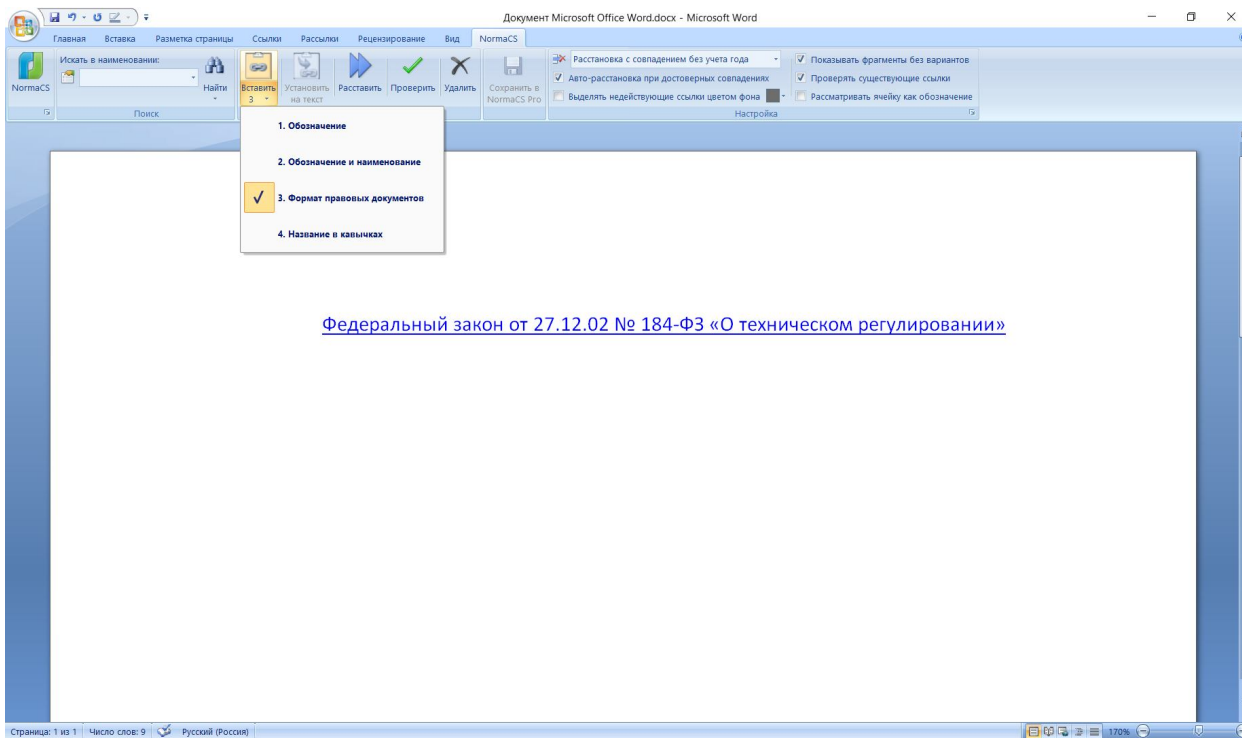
Документ Microsoft Office Word.docx - Microsoft Word

Главная Вставка Разметка страницы Ссылки Рассылки Рецензирование Вид NormaCS

NormaCS

Искать в наименовании:

Найти

Поиск

Вставить 3

Установить на текст

Расставить

Проверить

Удалить

Сохранить в NormaCS Pro

Расстановка с совпадением без учета года

Авто-расстановка при достоверных совпадениях

Выделять недействующие ссылки цветом фона

Показывать фрагменты без вариантов

Проверять существующие ссылки

Рассматривать ячейку как обозначение

Настройка

1. Обозначение

2. Обозначение и наименование

3. Формат правовых документов

4. Название в кавычках

Федеральный закон от 27.12.02 № 184-ФЗ «О техническом регулировании»

Страница: 1 из 1 Число слов: 9 Русский (Россия)

170%